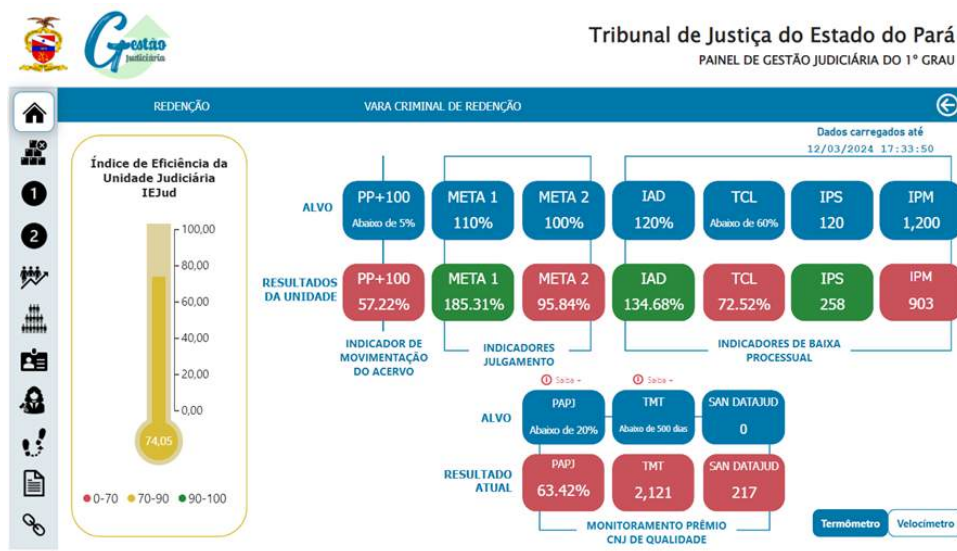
Gestão Judiciária

Tribunal de Justiça do Estado do Pará
PAINEL DE GESTÃO JUDICIÁRIA DO 1º GRAU

REDENÇÃO
VARA CRIMINAL DE REDENÇÃO

Dados carregados até
12/03/2024 17:33:50

Índice de Eficiência da Unidade Judiciária IEJud

100,00
80,00
60,00
40,00
20,00
0,00
74,05

0-70 70-90 90-100

ALVO
PP+100 Abaixo de 5%
META 1 110%
META 2 100%
IAD 120%
TCL Abaixo de 60%
IPS 120
IPM 1,200

RESULTADOS DA UNIDADE
PP+100 57.22%
META 1 185.31%
META 2 95.84%
IAD 134.68%
TCL 72.52%
IPS 258
IPM 903

INDICADOR DE MOVIMENTAÇÃO DO ACERVO
INDICADORES JULGAMENTO
INDICADORES DE BAIXA PROCESSUAL

Saiba +
Saiba +

ALVO
PAPJ Abaixo de 20%
TMT Abaixo de 500 dias
SAN DATAJUD 0

RESULTADO ATUAL
PAPJ 63.42%
TMT 2,121
SAN DATAJUD 217

MONITORAMENTO PRÊMIO CNJ DE QUALIDADE

Termômetro
Velocímetro